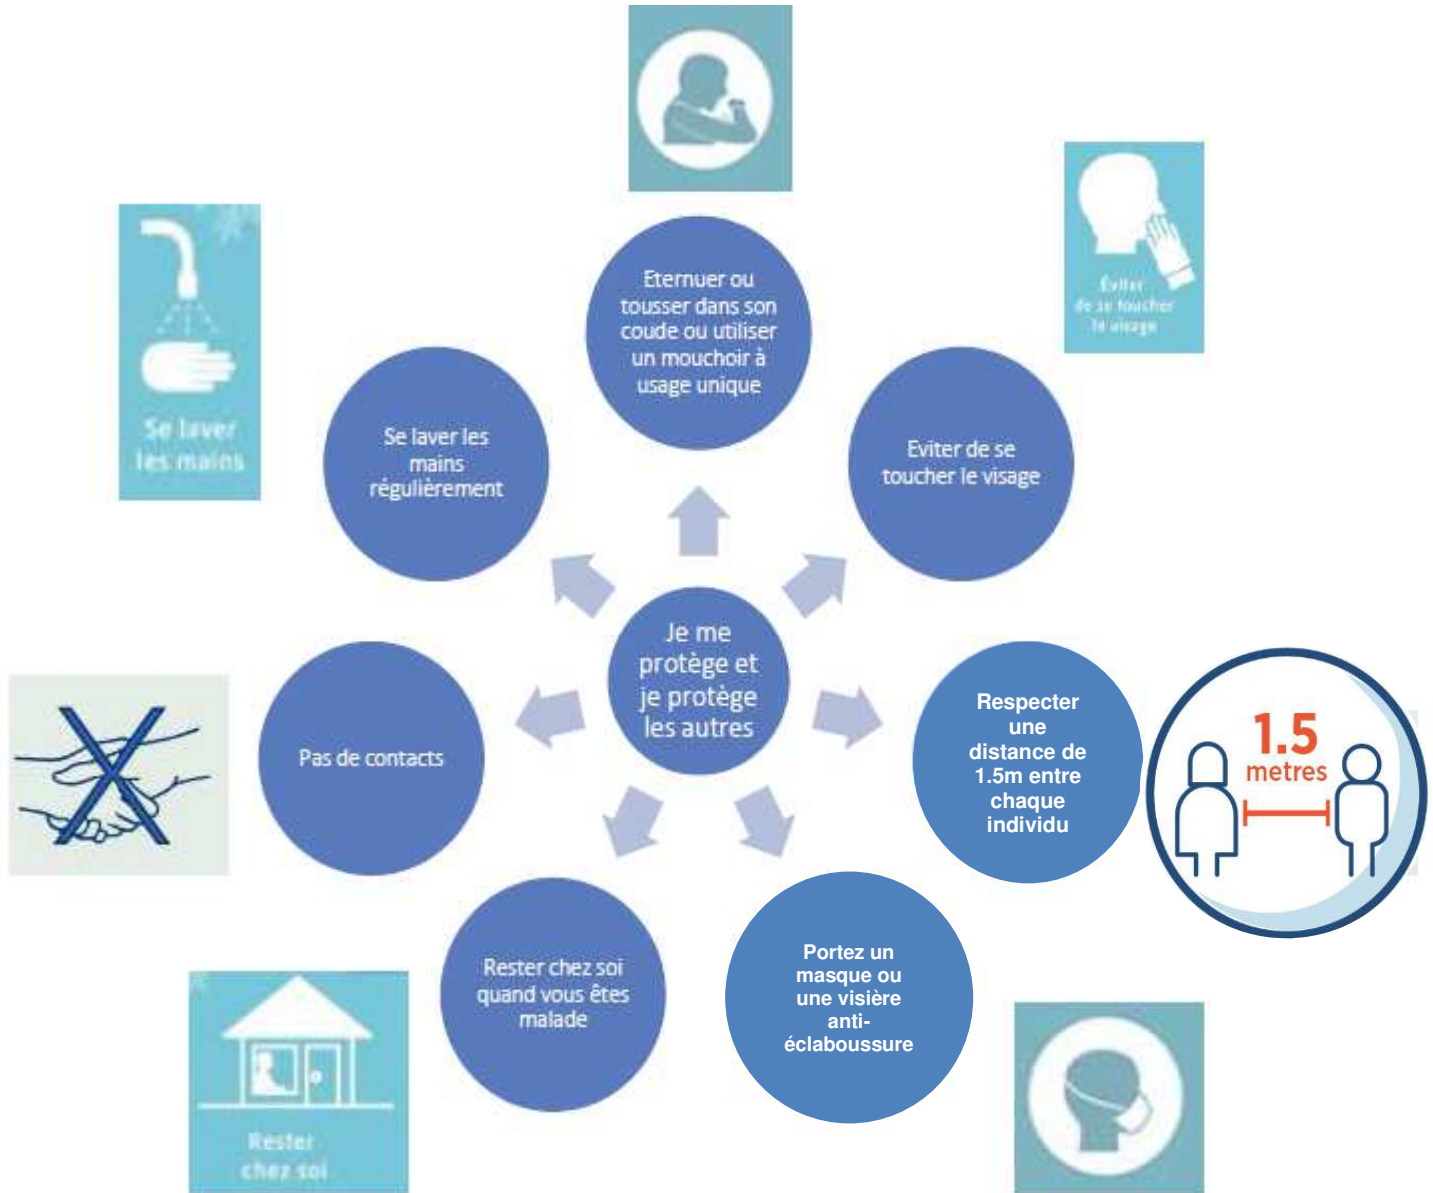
Eternuer ou tousser dans son coude ou utiliser un mouchoir à usage unique

Éviter de se toucher le visage

Se laver les mains

Se laver les mains régulièrement

Eviter de se toucher le visage

Je me protège et je protège les autres

Pas de contacts

Respecter une distance de 1.5m entre chaque individu

1.5 metres

Rester chez soi quand vous êtes malade

Portez un masque ou une visière anti-éclaboussure

Rester chez soi